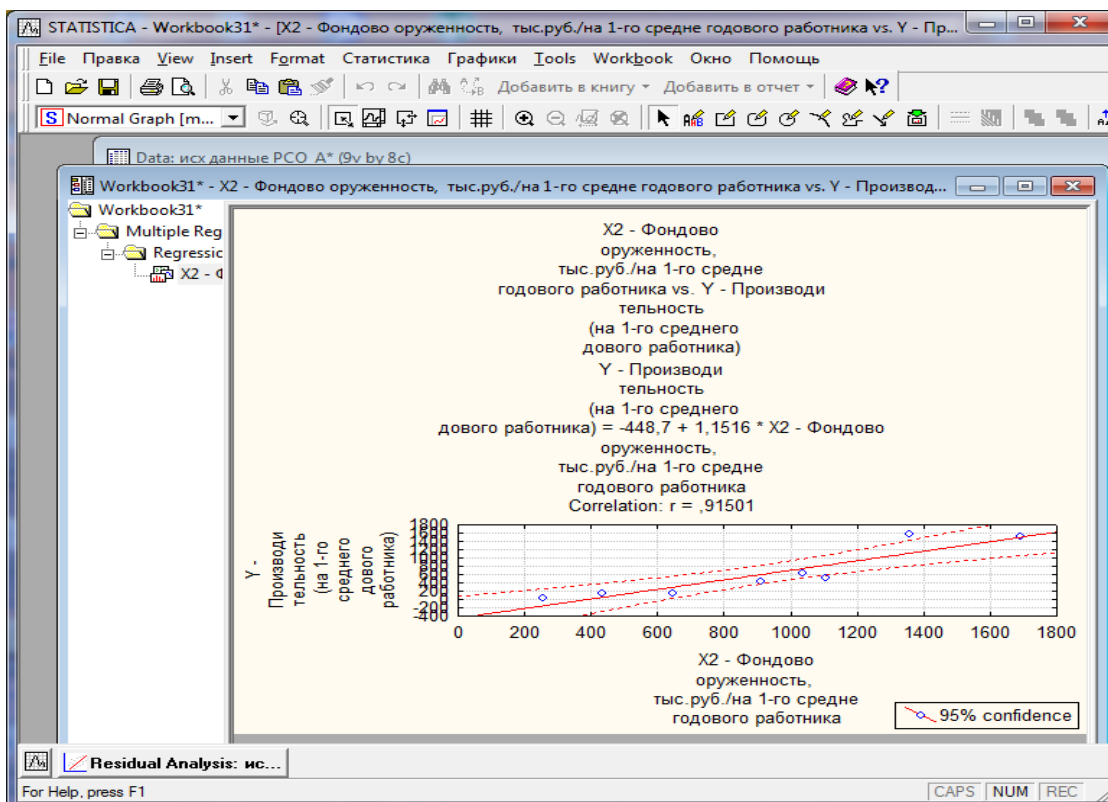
STATISTICA - Workbook31* - [X2 - Фондово оруженность, тыс.руб./на 1-го средне годового работника vs. Y - Пр...

File Правка View Insert Format Статистика Графики Tools Workbook Окно Помощь

Добавить в книгу ▾ Добавить в отчет ▾

S Normal Graph [m...

Data: исх данные РСО А* (9v by 8c)

Workbook31* - X2 - Фондово оруженность, тыс.руб./на 1-го средне годового работника vs. Y - Производ...

Workbook31*
Multiple Reg
Regressic
X2 - Ф

X2 - Фондово оруженность, тыс.руб./на 1-го средне годового работника vs. Y - Производи тельность (на 1-го среднего дового работника)
Y - Производи тельность (на 1-го среднего дового работника) = -448,7 + 1,1516 * X2 - Фондово оруженность, тыс.руб./на 1-го средне годового работника
Correlation: r = ,91501

Y - Производи тельность (на 1-го среднего дового работника)

1800
1600
1400
1200
1000
800
600
400
200
0
-200
-400

0 200 400 600 800 1000 1200 1400 1600 1800

X2 - Фондово оруженность, тыс.руб./на 1-го средне годового работника

95% confidence

Residual Analysis: ис...

For Help, press F1

CAPS NUM REC